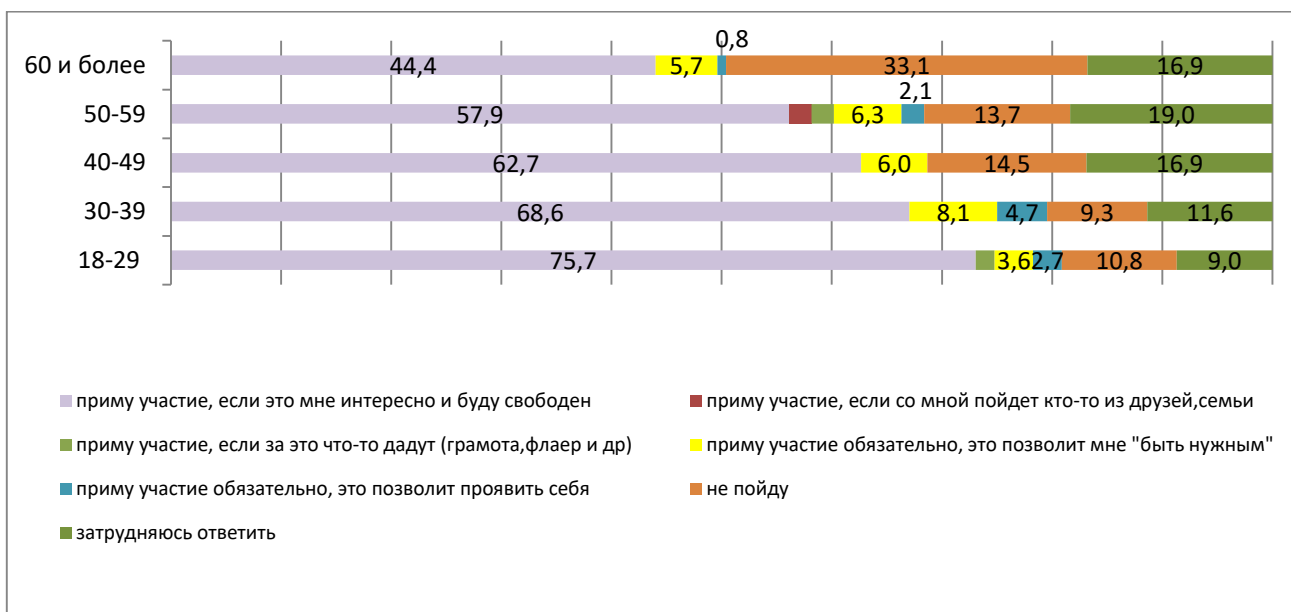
60 и более
44,4
5,7
0,8
33,1
16,9

50-59
57,9
6,3
2,1
13,7
19,0

40-49
62,7
6,0
14,5
16,9

30-39
68,6
8,1
4,7
9,3
11,6

18-29
75,7
3,6
2,7
10,8
9,0

приму участие, если это мне интересно и буду свободен
приму участие, если со мной пойдет кто-то из друзей,семьи
приму участие, если за это что-то дадут (грамота,флаер и др)
приму участие обязательно, это позволит мне "быть нужным"
приму участие обязательно, это позволит проявить себя
не пойду
затрудняюсь ответить